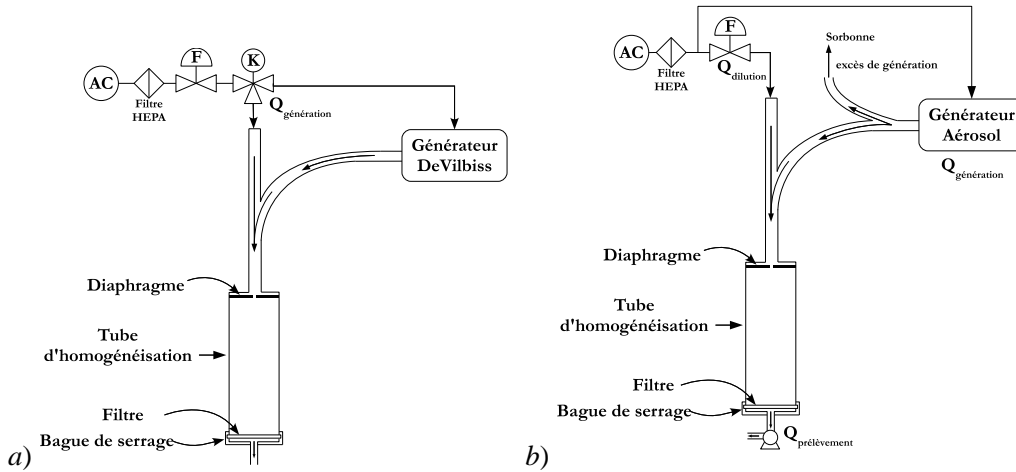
AC
Filtre HEPA
F
K
$Q_{génération}$
Générateur DeVilbiss
Diaphragme
Tube d'homogénéisation
Filtre
Bague de serrage
a)

AC
Filtre HEPA
F
$Q_{dilution}$
Sorbonne
excès de génération
Générateur Aérosol
$Q_{génération}$
Diaphragme
Tube d'homogénéisation
Filtre
Bague de serrage
$Q_{prélèvement}$
b)